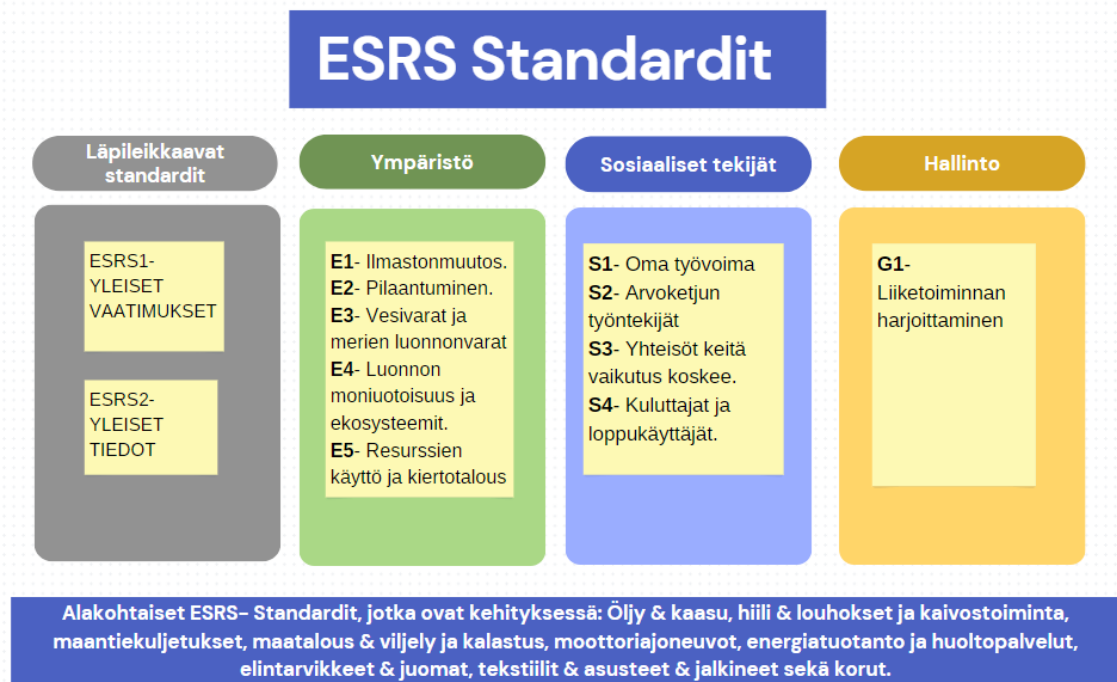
ESRS Standardit

Läpileikkaavat standardit

ESRS1- YLEISET VAATIMUKSET

ESRS2- YLEISET TIEDOT

Ympäristö

**E1**- Ilmastonmuutos.
**E2**- Pilaantuminen.
**E3**- Vesivarat ja merien luonnonvarat
**E4**- Luonnon moniuotoisuus ja ekosysteemit.
**E5**- Resurssien käyttö ja kiertotalous

Sosiaaliset tekijät

**S1**- Oma työvoima
**S2**- Arvoketjun työntekijät
**S3**- Yhteisöt keitä vaikutus koskee.
**S4**- Kuluttajat ja loppukäyttäjät.

Hallinto

**G1**- Liiketoiminnan harjoittaminen

Alakohtaiset ESRS– Standardit, jotka ovat kehityksessä: Öljy & kaasu, hiili & louhokset ja kaivostoiminta, maantiekuljetukset, maatalous & viljely ja kalastus, moottoriajoneuvot, energiatuotanto ja huoltopalvelut, elintarvikkeet & juomat, tekstiilit & asusteet & jalkineet sekä korut.